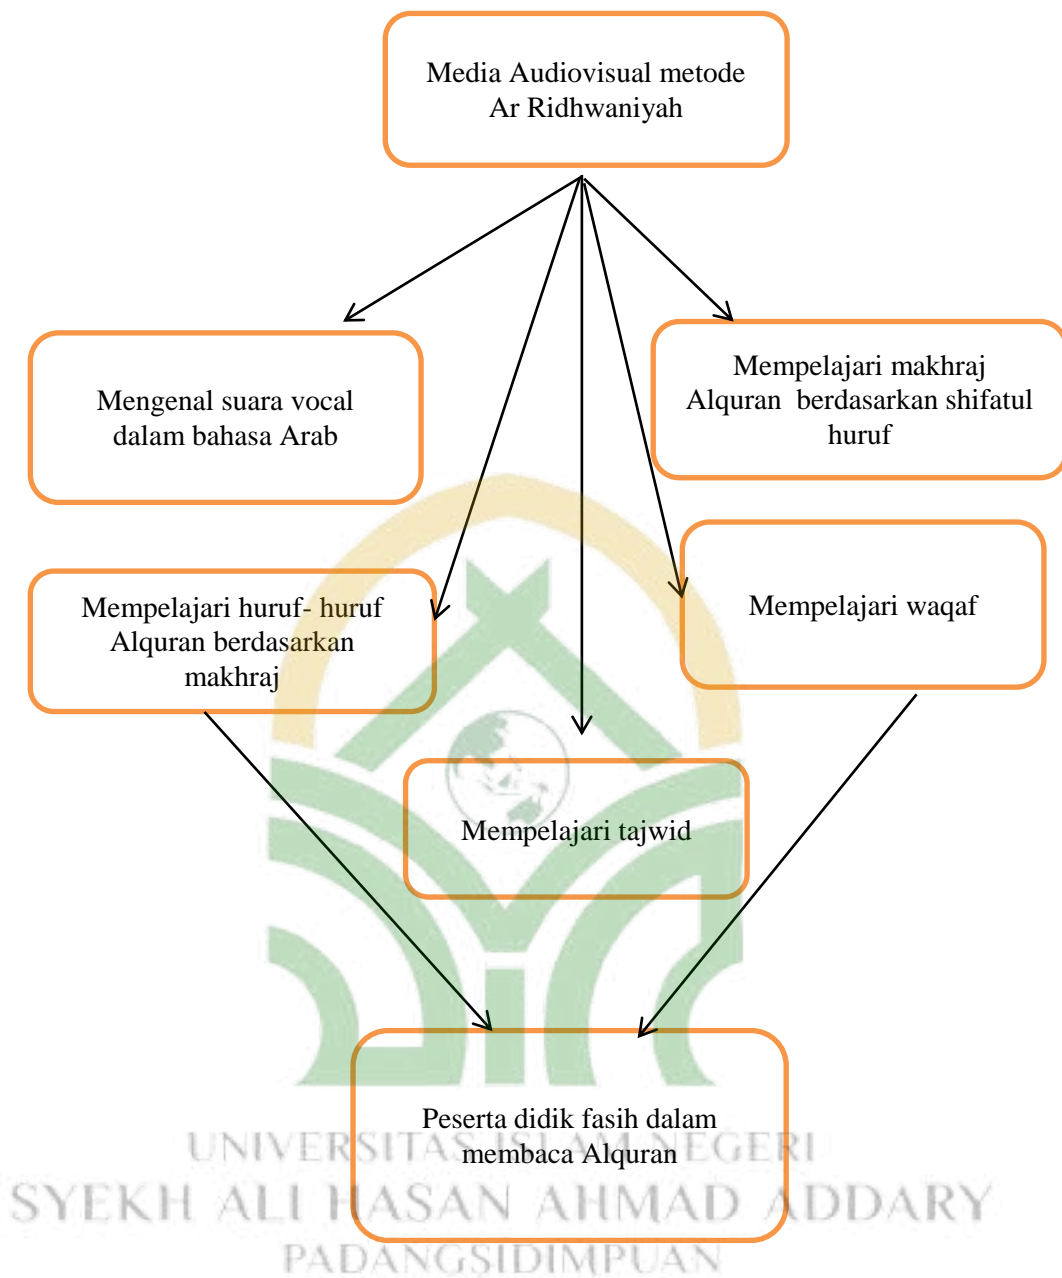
Media Audiovisual metode Ar Ridhwaniyah

Mengenal suara vocal dalam bahasa Arab

Mempelajari makhraj Alquran berdasarkan shifatul huruf

Mempelajari huruf- huruf Alquran berdasarkan makhraj

Mempelajari waqaf

Mempelajari tajwid

Peserta didik fasih dalam membaca Alquran

UNIVERSITAS ISLAM NEGERI
SYEKH ALI HASAN AHMAD ADDARY
PADANGSIDIMPUAN